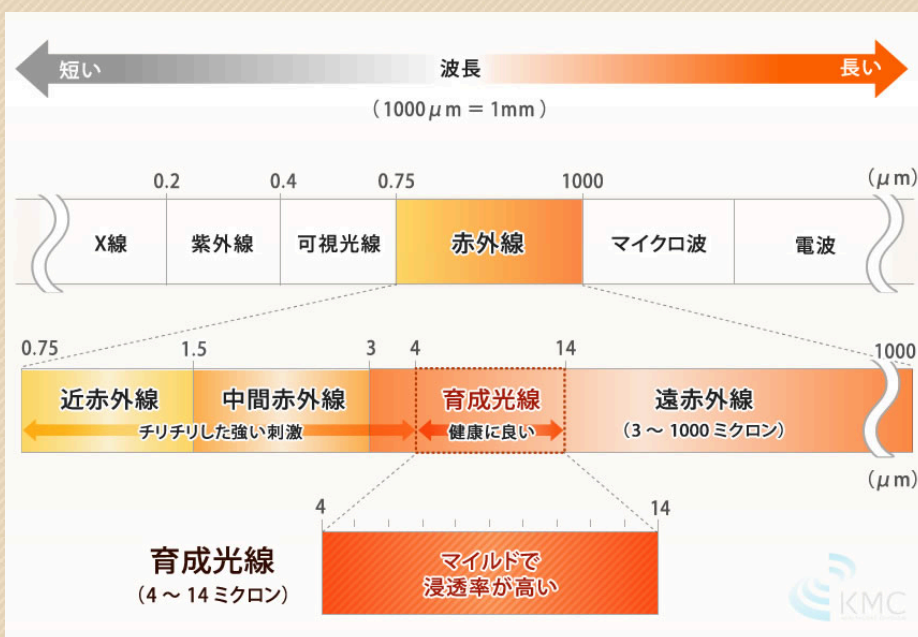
短い　波長　長い
（1000 μm = 1mm）

0.2　0.4　0.75　1000　（μm）

| X線 | 紫外線 | 可視光線 | 赤外線 | マイクロ波 | 電波 |
|---|---|---|---|---|---|

0.75　1.5　3　4　14　1000

近赤外線　中間赤外線　育成光線　遠赤外線
チリチリした強い刺激　健康に良い　（3 ～ 1000 ミクロン）

（μm）

4　14

育成光線
（4 ～ 14 ミクロン）

マイルドで
浸透率が高い

KMC